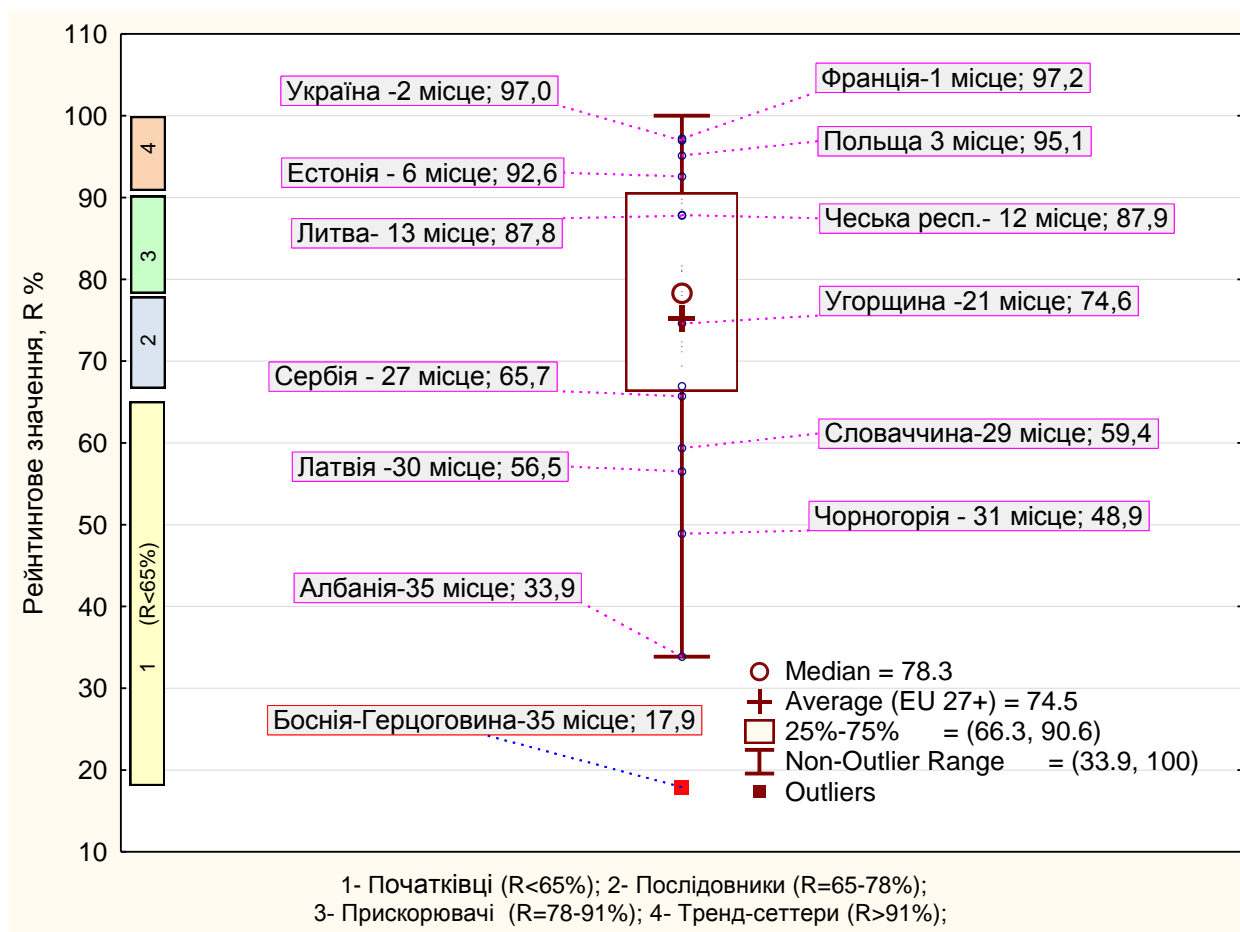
110
100
90
80
70
60
50
40
30
20
10

Рейтингове значення, R %

4
3
2
1
(R<65%)

Україна -2 місце; 97,0
Франція-1 місце; 97,2
Польща 3 місце; 95,1
Естонія - 6 місце; 92,6
Литва- 13 місце; 87,8
Чеська респ.- 12 місце; 87,9
Угорщина -21 місце; 74,6
Сербія - 27 місце; 65,7
Словаччина-29 місце; 59,4
Латвія -30 місце; 56,5
Чорногорія - 31 місце; 48,9
Албанія-35 місце; 33,9
Боснія-Герцоговина-35 місце; 17,9

Median = 78.3
Average (EU 27+) = 74.5
25%-75% = (66.3, 90.6)
Non-Outlier Range = (33.9, 100)
Outliers

1- Початківці (R<65%); 2- Послідовники (R=65-78%);
3- Прискорювачі (R=78-91%); 4- Тренд-сеттери (R>91%);